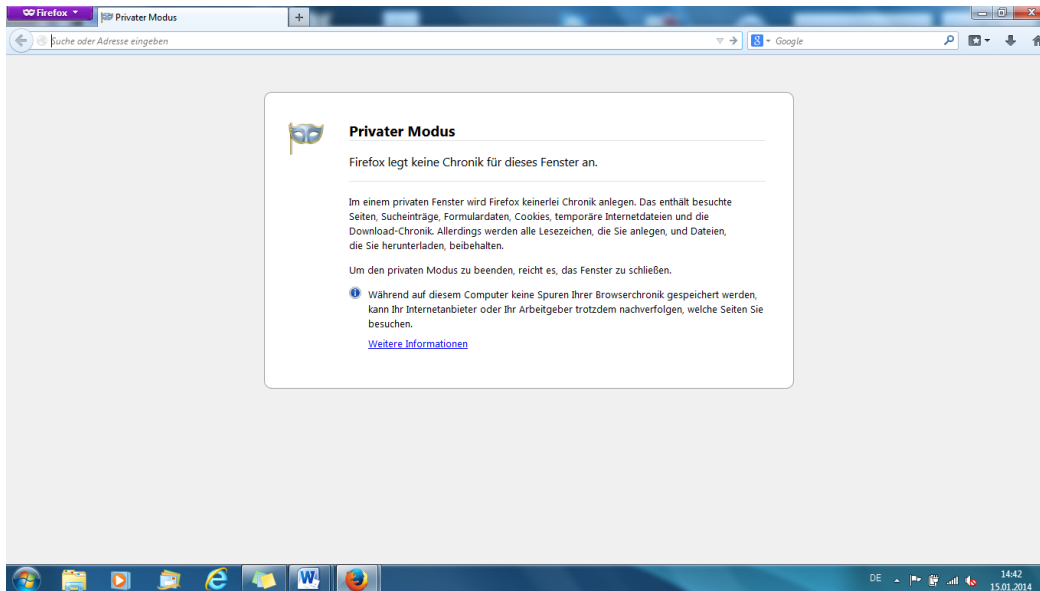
Firefox
Privater Modus
+
Suche oder Adresse eingeben
Google

Privater Modus

Firefox legt keine Chronik für dieses Fenster an.

Im einem privaten Fenster wird Firefox keinerlei Chronik anlegen. Das enthält besuchte Seiten, Sucheinträge, Formulardaten, Cookies, temporäre Internetdateien und die Download-Chronik. Allerdings werden alle Lesezeichen, die Sie anlegen, und Dateien, die Sie herunterladen, beibehalten.

Um den privaten Modus zu beenden, reicht es, das Fenster zu schließen.

Während auf diesem Computer keine Spuren Ihrer Browserchronik gespeichert werden, kann Ihr Internetanbieter oder Ihr Arbeitgeber trotzdem nachverfolgen, welche Seiten Sie besuchen.

Weitere Informationen

DE
14:42
15.01.2014